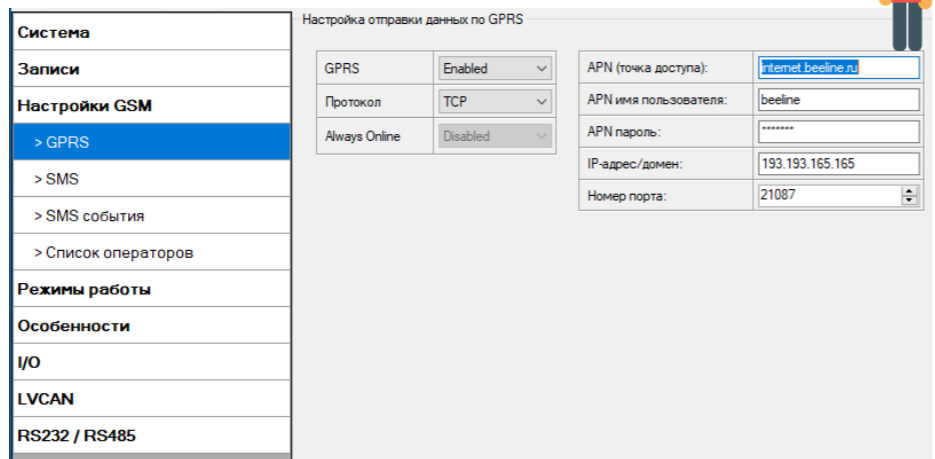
Система
Записи
Настройки GSM
> GPRS
> SMS
> SMS события
> Список операторов
Режимы работы
Особенности
I/O
LVCAN
RS232 / RS485

Настройка отправки данных по GPRS

| GPRS | Enabled |
|---|---|
| Протокол | TCP |
| Always Online | Disabled |

| APN (точка доступа): | internet.beeline.ru |
|---|---|
| APN имя пользователя: | beeline |
| APN пароль: | ******* |
| IP-адрес/домен: | 193.193.165.165 |
| Номер порта: | 21087 |